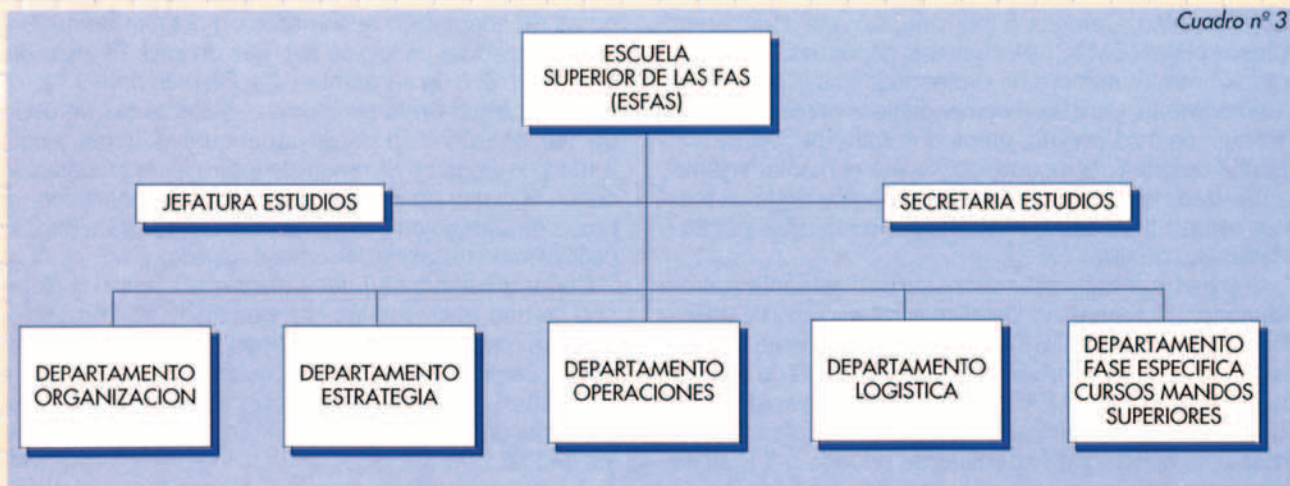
Cuadro nº 3

ESCUELA SUPERIOR DE LAS FAS (ESFAS)

JEFATURA ESTUDIOS

SECRETARIA ESTUDIOS

DEPARTAMENTO ORGANIZACION

DEPARTAMENTO ESTRATEGIA

DEPARTAMENTO OPERACIONES

DEPARTAMENTO LOGISTICA

DEPARTAMENTO FASE ESPECIFICA CURSOS MANDOS SUPERIORES